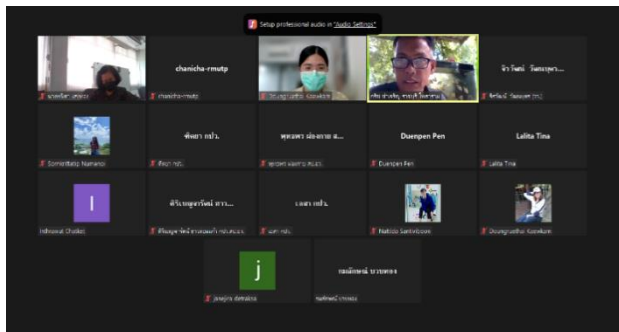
Setup professional audio in "Audio Settings"

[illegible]

chanicha-rmutp

chanicha-rmutp

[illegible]

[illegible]

จิราวัตน์ จันทรสุดา...

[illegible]

Somsritatip Namanoi

พัชยา กปว.

พัชยา กปว.

พุทธพร ผ่องราย ส...

พุทธพร ผ่องราย สมรภ

Duenpen Pen

Duenpen Pen

Lalita Tina

Lalita Tina

I

Ichsawat Chaikei

ศิริเพญจรัศมี กาว...

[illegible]

เกศรา กปว.

เกศรา กปว.

Natida Santinboon

Duangruethai Kaewkam

j

janejira demakoa

กมลิทพย์ บาวทอง

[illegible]